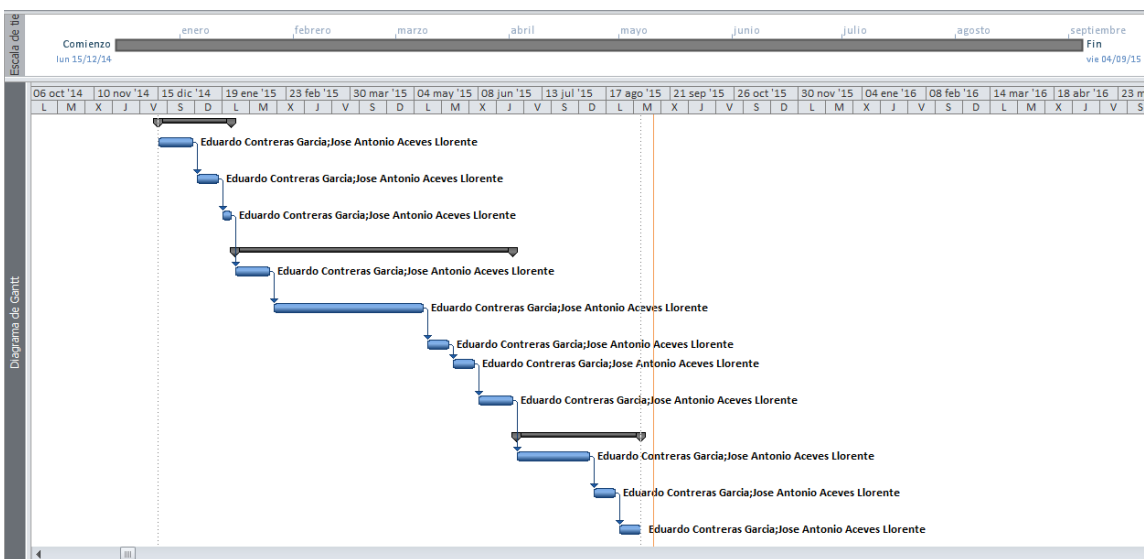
Escala de tie

enero febrero marzo abril mayo junio julio agosto septiembre

Comienzo
lun 15/12/14

Fin
vie 04/09/15

Diagrama de Gantt

| 06 oct '14 | 10 nov '14 | 15 dic '14 | 19 ene '15 | 23 feb '15 | 30 mar '15 | 04 may '15 | 08 jun '15 | 13 jul '15 | 17 ago '15 | 21 sep '15 | 26 oct '15 | 30 nov '15 | 04 ene '16 | 08 feb '16 | 14 mar '16 | 18 abr '16 | 23 m |
|---|---|---|---|---|---|---|---|---|---|---|---|---|---|---|---|---|---|

L M X J V S D L M X J V S D L M X J V S D L M X J V S D L M X J V S

Eduardo Contreras Garcia;Jose Antonio Aceves Llorente
Eduardo Contreras Garcia;Jose Antonio Aceves Llorente
Eduardo Contreras Garcia;Jose Antonio Aceves Llorente
Eduardo Contreras Garcia;Jose Antonio Aceves Llorente
Eduardo Contreras Garcia;Jose Antonio Aceves Llorente
Eduardo Contreras Garcia;Jose Antonio Aceves Llorente
Eduardo Contreras Garcia;Jose Antonio Aceves Llorente
Eduardo Contreras Garcia;Jose Antonio Aceves Llorente
Eduardo Contreras Garcia;Jose Antonio Aceves Llorente
Eduardo Contreras Garcia;Jose Antonio Aceves Llorente
Eduardo Contreras Garcia;Jose Antonio Aceves Llorente